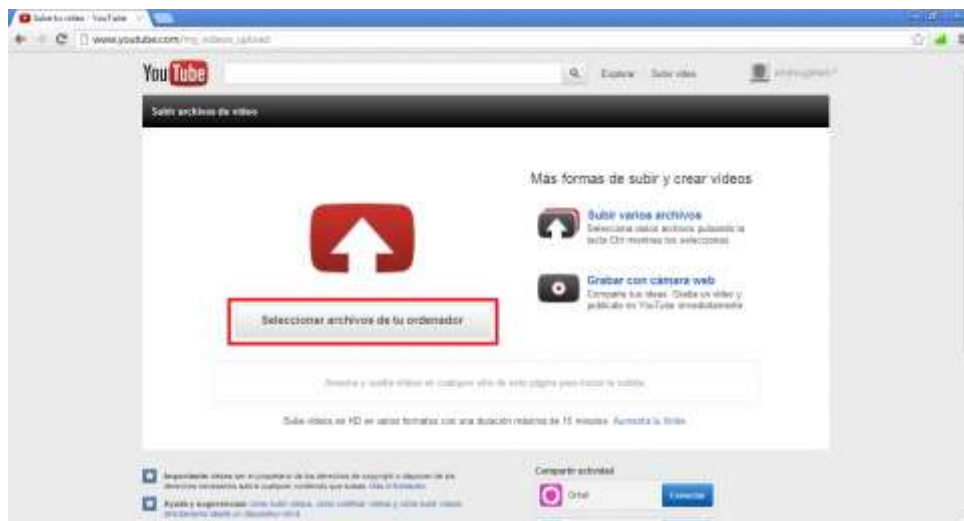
Sube tus vídeos - YouTube

www.youtube.com/my_videos_upload

You Tube

Explorar Subir vídeo

Subir archivos de vídeo

Más formas de subir y crear vídeos

Subir varios archivos
Selecciona varios archivos pulsando la tecla Ctrl mientras los seleccionas

Grabar con cámara web
Comparte tus ideas. Graba un vídeo y publícalo en YouTube inmediatamente

Seleccionar archivos de tu ordenador

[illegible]

Sube vídeos en HD en varios formatos con una duración máxima de 15 minutos. Aumenta tu límite

Importante: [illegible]

Ayuda y sugerencias: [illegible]

Compartir actividad

Orkut

Conectar